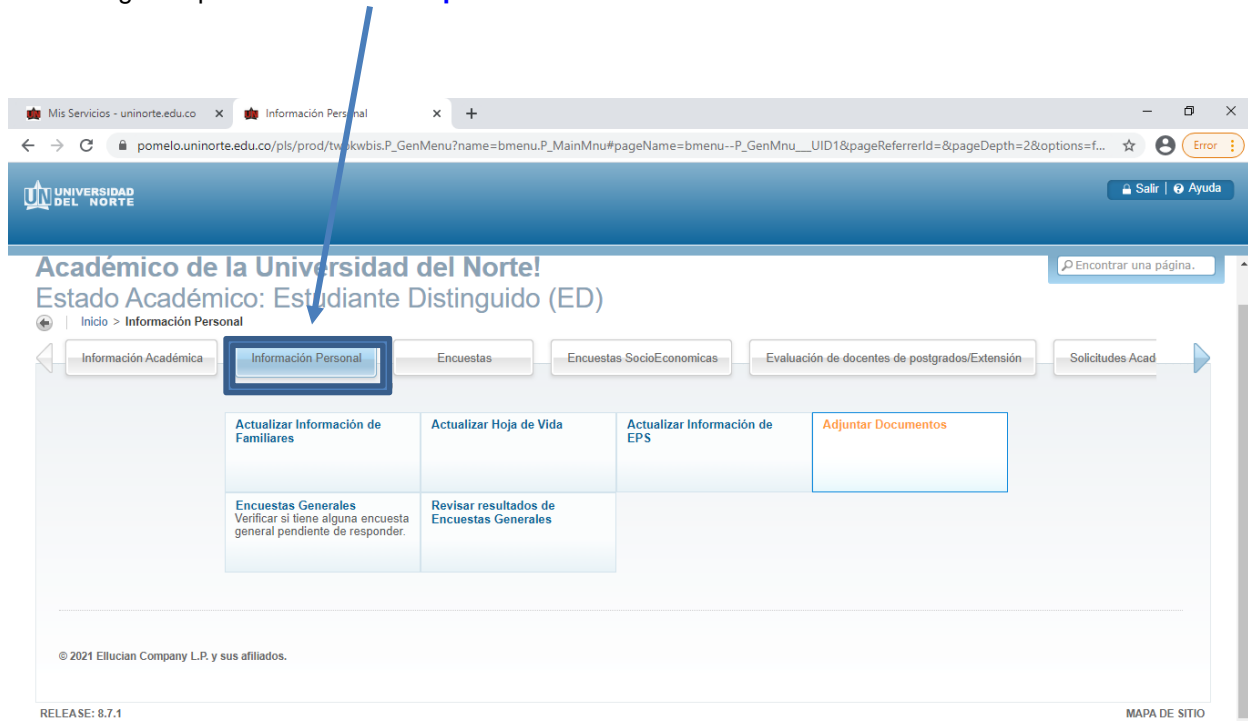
Mis Servicios - uninorte.edu.co ×
Información Personal ×
+

pomelo.uninorte.edu.co/pls/prod/twbkwbis.P_GenMenu?name=bmenu.P_MainMnu#pageName=bmenu--P_GenMnu___UID1&pageReferrerId=&pageDepth=2&options=f...

Error

UNIVERSIDAD DEL NORTE

Salir | Ayuda

Académico de la Universidad del Norte!
Estado Académico: Estudiante Distinguido (ED)

Encontrar una página.

Inicio > Información Personal

Información Académica
Información Personal
Encuestas
Encuestas SocioEconomicas
Evaluación de docentes de postgrados/Extensión
Solicitudes Acad

Actualizar Información de Familiares

Actualizar Hoja de Vida

Actualizar Información de EPS

Adjuntar Documentos

Encuestas Generales
Verificar si tiene alguna encuesta general pendiente de responder.

Revisar resultados de Encuestas Generales

© 2021 Ellucian Company L.P. y sus afiliados.

RELEASE: 8.7.1

MAPA DE SITIO